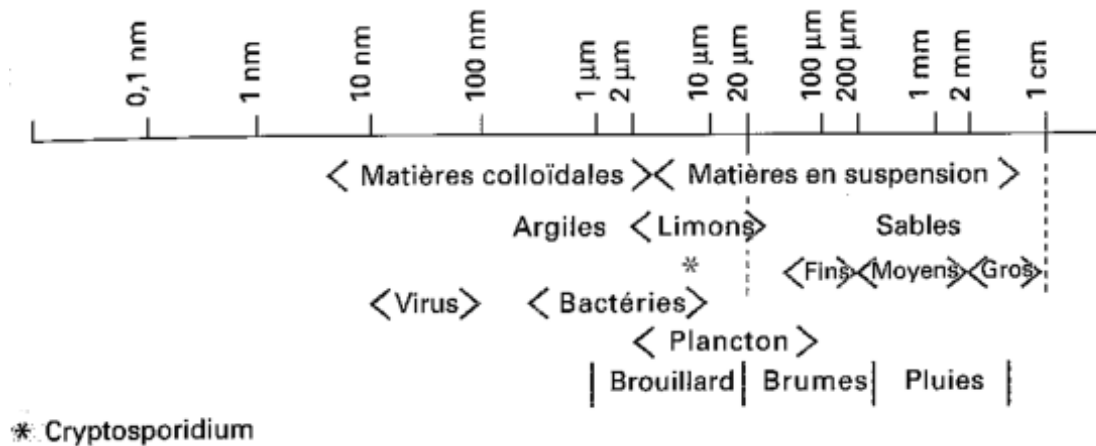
0,1 nm
1 nm
10 nm
100 nm
1 µm
2 µm
10 µm
20 µm
100 µm
200 µm
1 mm
2 mm
1 cm

⟨ Matières colloïdales ⟩⟨ Matières en suspension ⟩

Argiles ⟨ Limons ⟩ Sables

* ⟨Fins⟩⟨Moyens⟩⟨Gros⟩

⟨Virus⟩ ⟨ Bactéries ⟩

⟨ Plancton ⟩

| Brouillard | Brumes | Pluies |

* Cryptosporidium